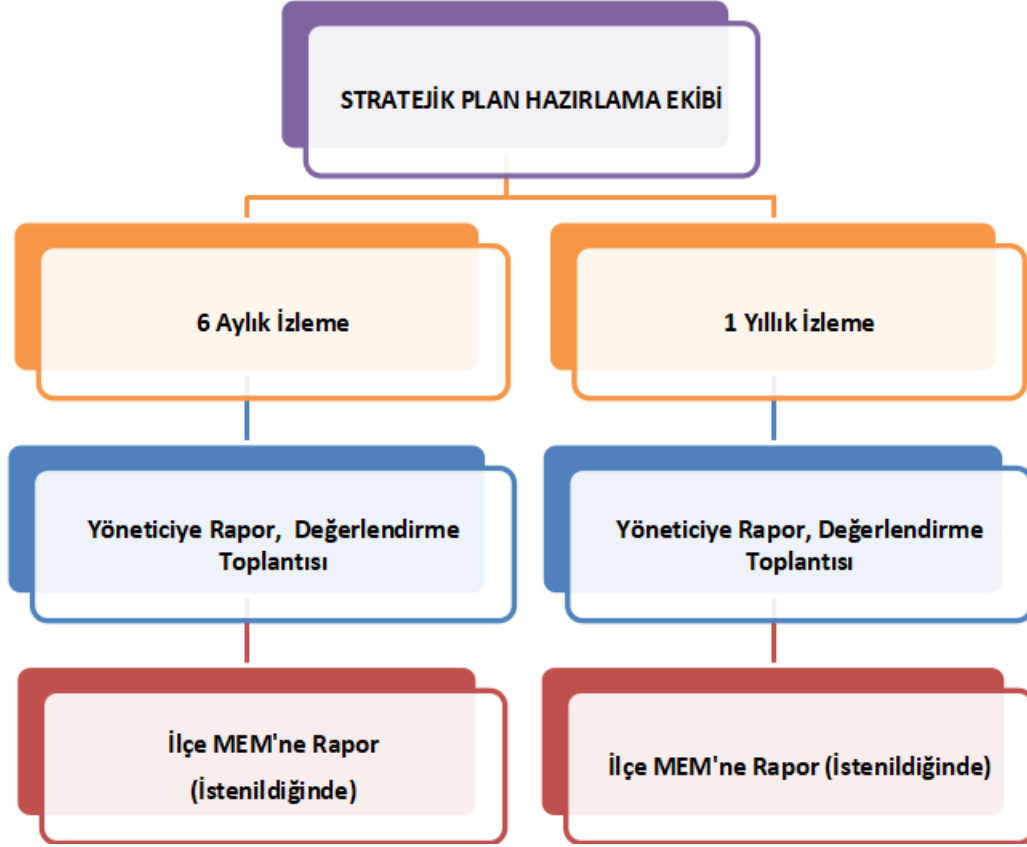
STRATEJİK PLAN HAZIRLAMA EKİBİ

6 Aylık İzleme

1 Yıllık İzleme

Yöneticiye Rapor, Değerlendirme Toplantısı

Yöneticiye Rapor, Değerlendirme Toplantısı

İlçe MEM'ne Rapor (İstenildiğinde)

İlçe MEM'ne Rapor (İstenildiğinde)